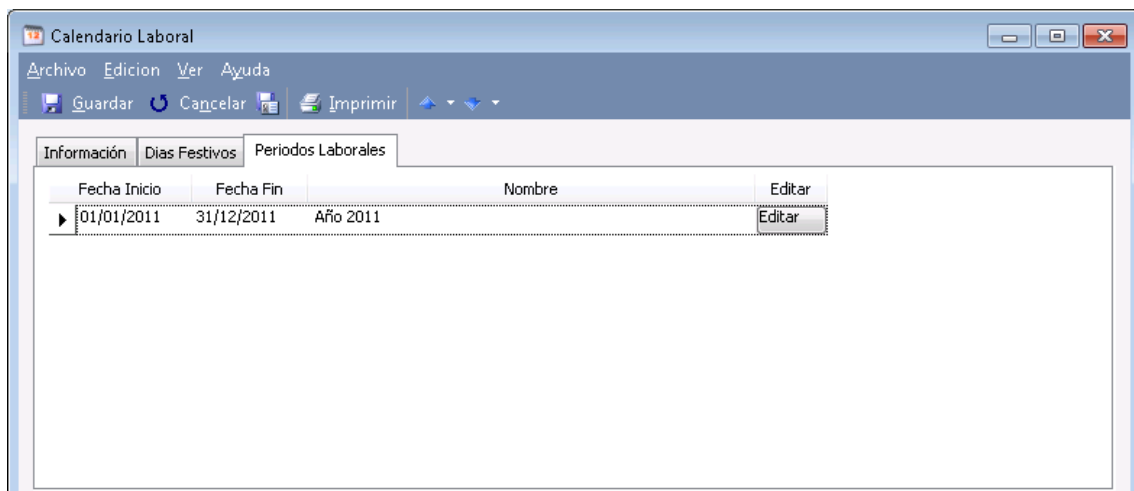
Calendario Laboral

Archivo Edicion Ver Ayuda

Guardar Cancelar Imprimir

Información | Dias Festivos | Periodos Laborales

| Fecha Inicio | Fecha Fin | Nombre | Editar |
|---|---|---|---|
| 01/01/2011 | 31/12/2011 | Año 2011 | Editar |